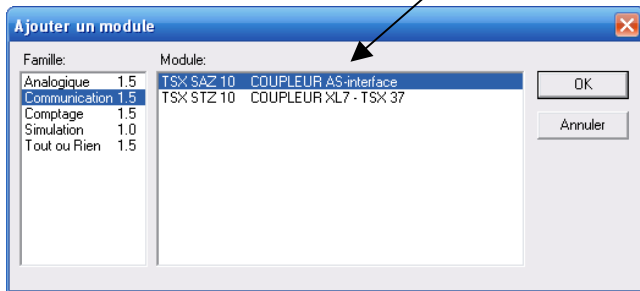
Ajouter un module

Famille:

| | |
|---|---|
| Analogique | 1.5 |
| Communication | 1.5 |
| Comptage | 1.5 |
| Simulation | 1.0 |
| Tout ou Rien | 1.5 |

Module:

| | |
|---|---|
| TSX SAZ 10 | COUPLEUR AS-interface |
| TSX STZ 10 | COUPLEUR XL7 - TSX 37 |

OK

Annuler